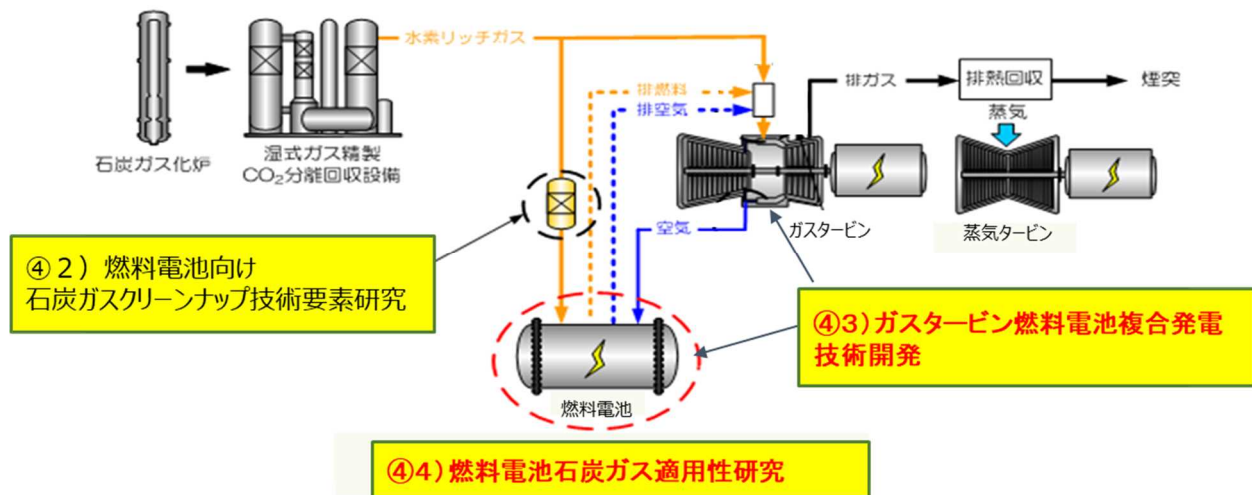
水素リッチガス

排燃料

排空気

排ガス

排熱回収

煙突

蒸気

石炭ガス化炉

湿式ガス精製
$CO_2$分離回収設備

ガスタービン

蒸気タービン

空気

④２）燃料電池向け
石炭ガスクリーンナップ技術要素研究

④3）ガスタービン燃料電池複合発電技術開発

燃料電池

④4）燃料電池石炭ガス適用性研究